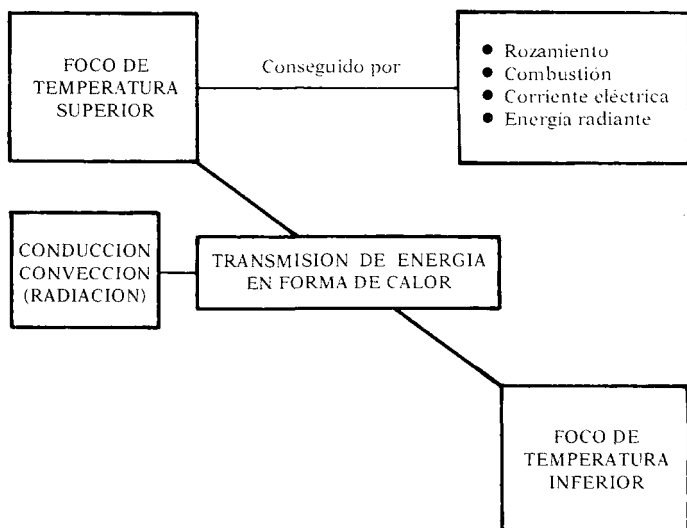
FOCO DE TEMPERATURA SUPERIOR

Conseguido por

- Rozamiento
- Combustión
- Corriente eléctrica
- Energía radiante

CONDUCCION CONVECCION (RADIACION)

TRANSMISION DE ENERGIA EN FORMA DE CALOR

FOCO DE TEMPERATURA INFERIOR